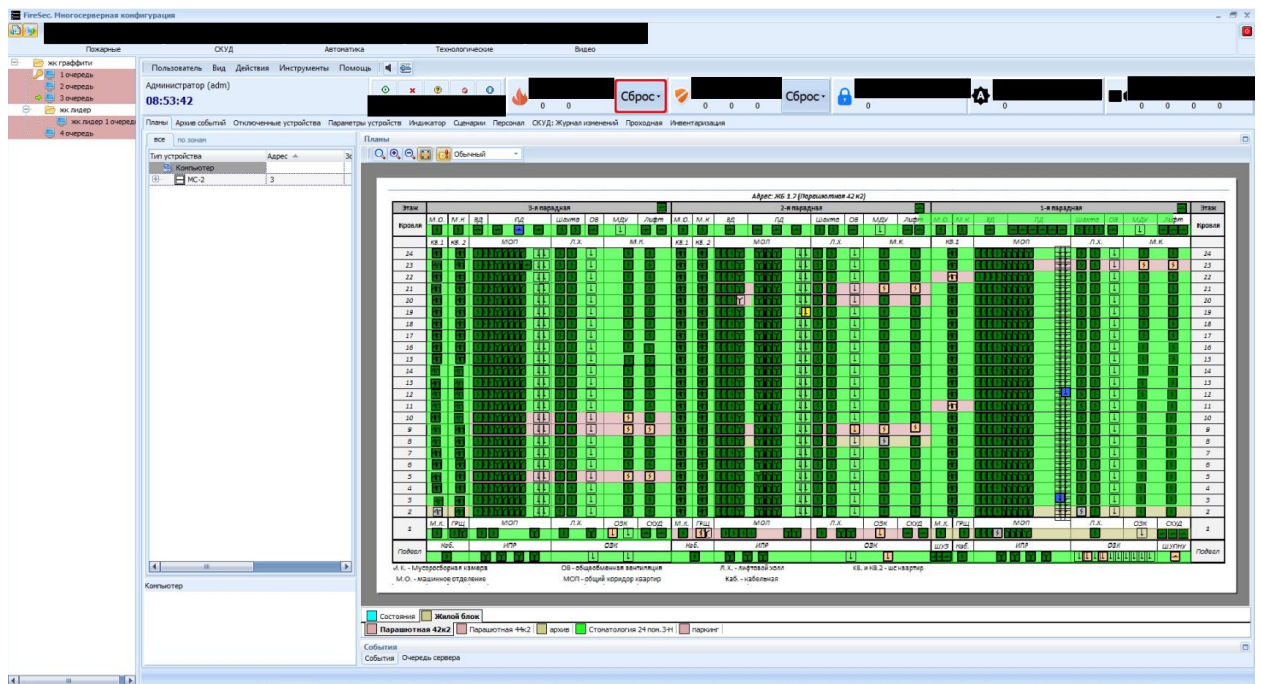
FireSec. Многосерверная конфигурация

Пожарные СКУД Автоматика Технологические Видео

жк граффити
1 очередь
2 очередь
3 очередь
жк лидер
жк лидер 1 очередь
4 очередь

Пользователь Вид Действия Инструменты Помощь

Администратор (adm)
08:53:42

0 0 Сброс 0 0 0 Сброс 0 0 0 0

Планы Архив событий Отключенные устройства Параметры устройств Индикатор Сценарии Персонал СКУД: Журнал изменений Проходная Инвентаризация

все по зонам

| Тип устройства | Адрес |
|---|---|
| Компьютер | |
| МС-2 | 3 |

Компьютер

Планы

Обычный

Адрес: ЖБ 1.2 (Парашютная 42 к2)

Этаж 3-я парадная 2-я парадная 1-я парадная Этаж
Кровля М.О. М.К. ВД ПД Шахта ОВ МДУ Лифт М.О. М.К. ВД ПД Шахта ОВ МДУ Лифт М.О. М.К. ВД ПД Шахта ОВ МДУ Лифт Кровля
кв.1 кв.2 МОП Л.Х. М.К. кв.1 кв.2 МОП Л.Х. М.К. кв.1 МОП Л.Х. М.К.
24 23 22 21 20 19 18 17 16 15 14 13 12 11 10 9 8 7 6 5 4 3 2
1 М.К. ГРЩ МОП Л.Х. ОЗК СКУД М.К. ГРЩ МОП Л.Х. ОЗК СКУД М.К. ГРЩ МОП Л.Х. ОЗК СКУД 1
Подвал Каб. ИПР ОЗК Каб. ИПР ОЗК ШУЗ Каб. ИПР ОЗК ШУЗНУ Подвал

М.К. - Мусоросборная камера ОВ - общеобменная вентиляция Л.Х. - лифтовой холл кв. и кв.2 - ш квартир
М.О. - машинное отделение МОП - общий коридор квартир Каб. - кабельная

Состояния Жилой блок
Парашютная 42к2 Парашютная 44к2 архив Стоматология 24 пом.3-Н паркинг

События
События Очередь сервера